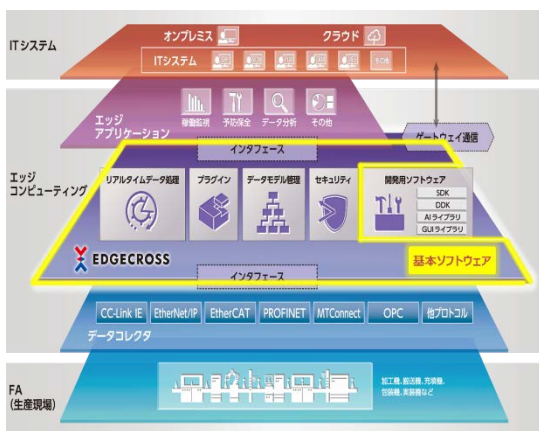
ITシステム

オンプレミス

クラウド

ITシステム

その他

エッジ
アプリケーション

稼働監視

予防保全

データ分析

その他

ゲートウェイ通信

インタフェース

エッジ
コンピューティング

リアルタイムデータ処理

プラグイン

データモデル管理

セキュリティ

開発用ソフトウェア

SDK

DDK

AIライブラリ

GUIライブラリ

EDGECROSS

基本ソフトウェア

インタフェース

CC-Link IE

EtherNet/IP

EtherCAT

PROFINET

MTConnect

OPC

他プロトコル

データコレクタ

FA
(生産現場)

加工機、組立機、充填機、包装機、実装機など